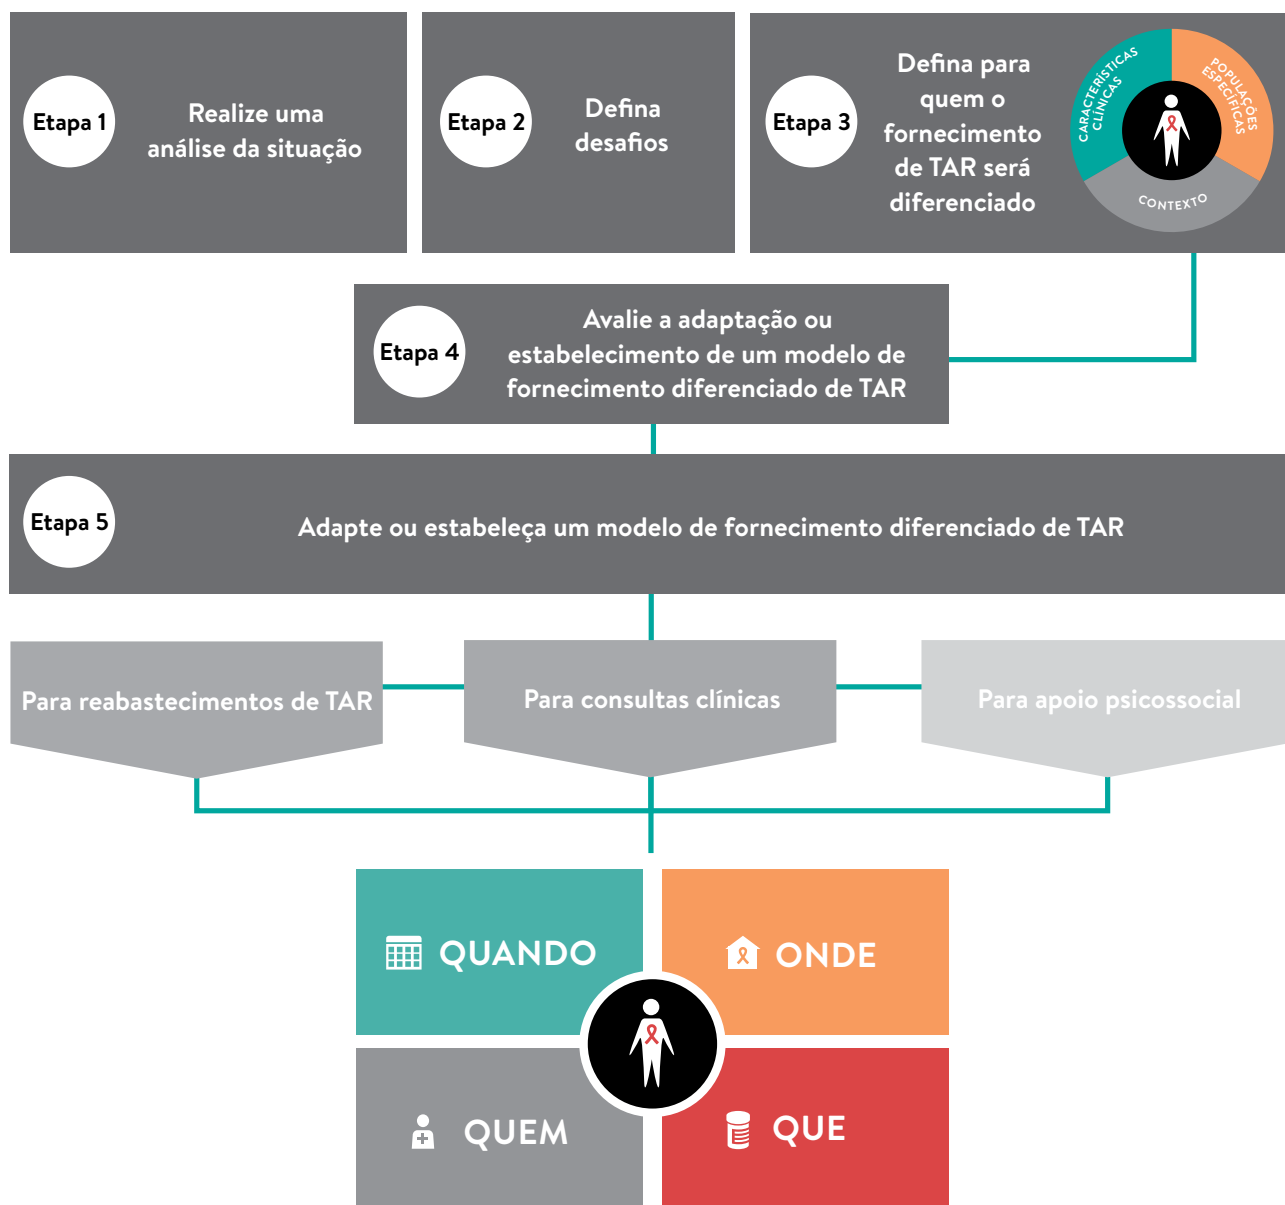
Etapa 1
Realize uma análise da situação

Etapa 2
Defina desafios

Etapa 3
Defina para quem o fornecimento de TAR será diferenciado

CARACTERÍSTICAS CLÍNICAS
POPULAÇÕES ESPECÍFICAS
CONTEXTO

Etapa 4
Avalie a adaptação ou estabelecimento de um modelo de fornecimento diferenciado de TAR

Etapa 5
Adapte ou estabeleça um modelo de fornecimento diferenciado de TAR

Para reabastecimentos de TAR
Para consultas clínicas
Para apoio psicossocial

QUANDO
ONDE
QUEM
QUE